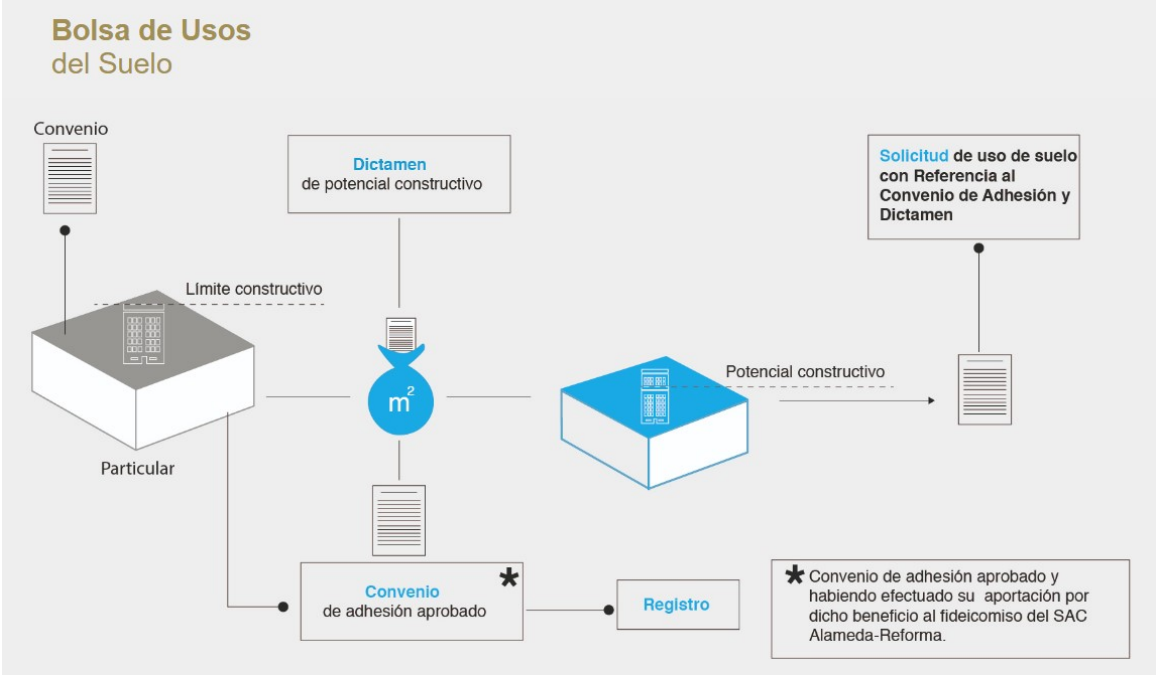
Bolsa de Usos
del Suelo

Convenio

Dictamen
de potencial constructivo

Solicitud de uso de suelo con Referencia al Convenio de Adhesión y Dictamen

Límite constructivo

$m^2$

Potencial constructivo

Particular

Convenio
de adhesión aprobado *

Registro

* Convenio de adhesión aprobado y habiendo efectuado su aportación por dicho beneficio al fideicomiso del SAC Alameda-Reforma.